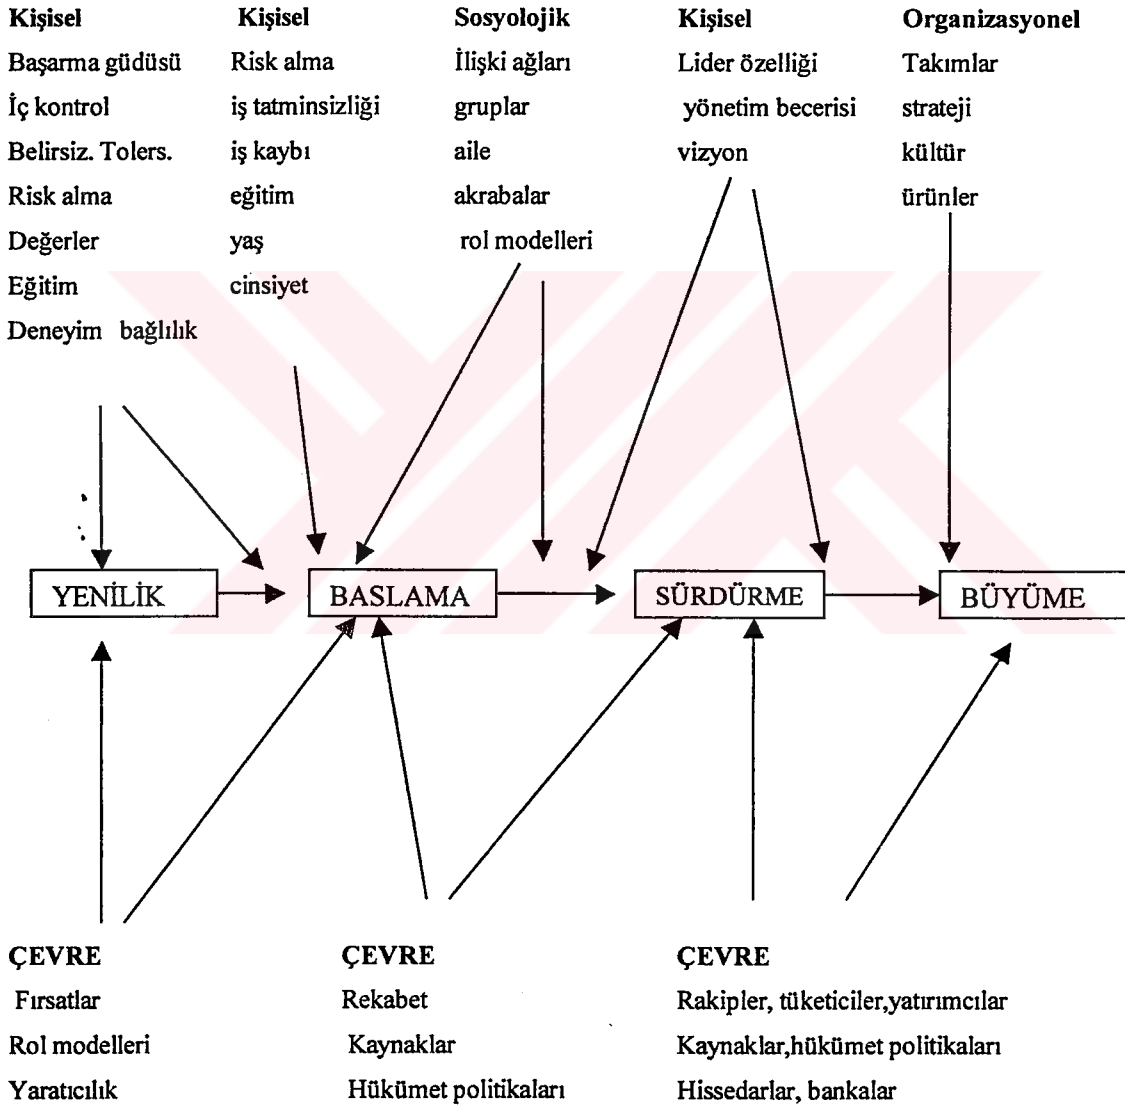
Kişisel
Başarma güdüsü
İç kontrol
Belirsiz. Tolers.
Risk alma
Değerler
Eğitim
Deneyim bağlılık

Kişisel
Risk alma
iş tatminsizliği
iş kaybı
eğitim
yaş
cinsiyet

Sosyolojik
İlişki ağları
gruplar
aile
akrabalar
rol modelleri

Kişisel
Lider özelliği
yönetim becerisi
vizyon

Organizasyonel
Takımlar
strateji
kültür
ürünler

YENİLİK
BASLAMA
SÜRDÜRME
BÜYÜME

ÇEVRE
Fırsatlar
Rol modelleri
Yaratıcılık

ÇEVRE
Rekabet
Kaynaklar
Hükümet politikaları

ÇEVRE
Rakipler, tüketiciler,yatırımcılar
Kaynaklar,hükümet politikaları
Hissedarlar, bankalar